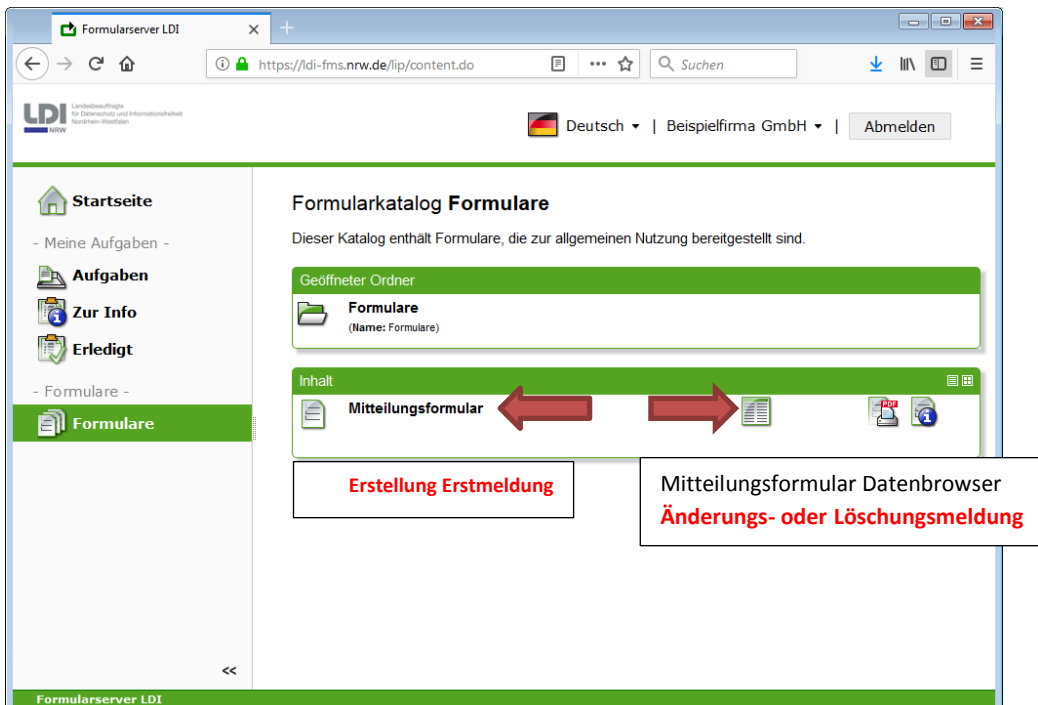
Formularserver LDI

https://ldi-fms.nrw.de/lip/content.do

Suchen

LDI NRW Landesbeauftragte für Datenschutz und Informationsfreiheit Nordrhein-Westfalen

Deutsch | Beispielfirma GmbH | Abmelden

Startseite

- Meine Aufgaben -

Aufgaben

Zur Info

Erledigt

- Formulare -

Formulare

<<

Formularkatalog **Formulare**

Dieser Katalog enthält Formulare, die zur allgemeinen Nutzung bereitgestellt sind.

Geöffneter Ordner

**Formulare**
(**Name:** Formulare)

Inhalt

**Mitteilungsformular**

Erstellung Erstmeldung

Mitteilungsformular Datenbrowser
Änderungs- oder Löschungsmeldung

Formularserver LDI